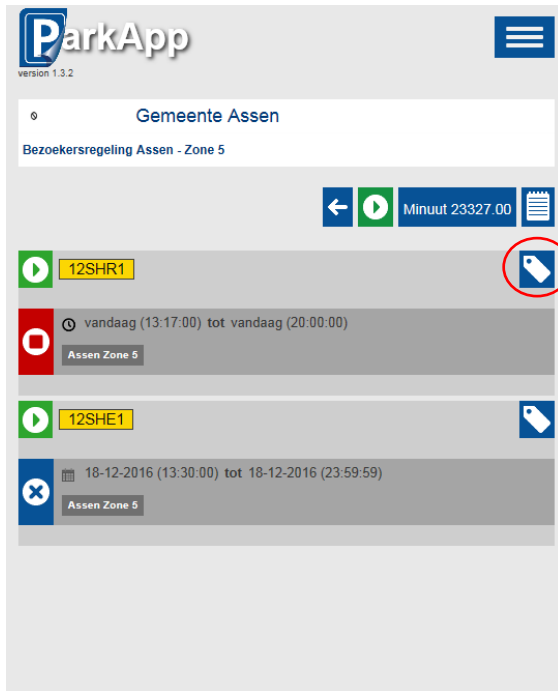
ParkApp
version 1.3.2

Gemeente Assen
Bezoekersregeling Assen - Zone 5

Minuut 23327.00

12SHR1

vandaag (13:17:00) tot vandaag (20:00:00)
Assen Zone 5

12SHE1

18-12-2016 (13:30:00) tot 18-12-2016 (23:59:59)
Assen Zone 5